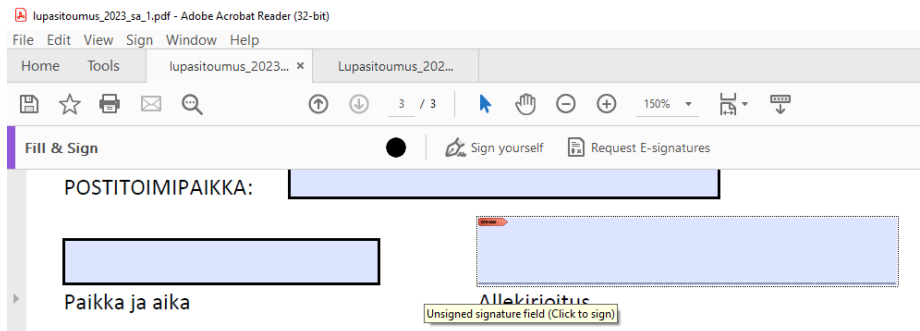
lupasitoumus_2023_sa_1.pdf - Adobe Acrobat Reader (32-bit)

File Edit View Sign Window Help

Home Tools lupasitoumus_2023... × Lupasitoumus_202...

3 / 3 150%

Fill & Sign Sign yourself Request E-signatures

POSTITOIMIPAIKKA:

Paikka ja aika

Allekirjoitus

Unsigned signature field (Click to sign)